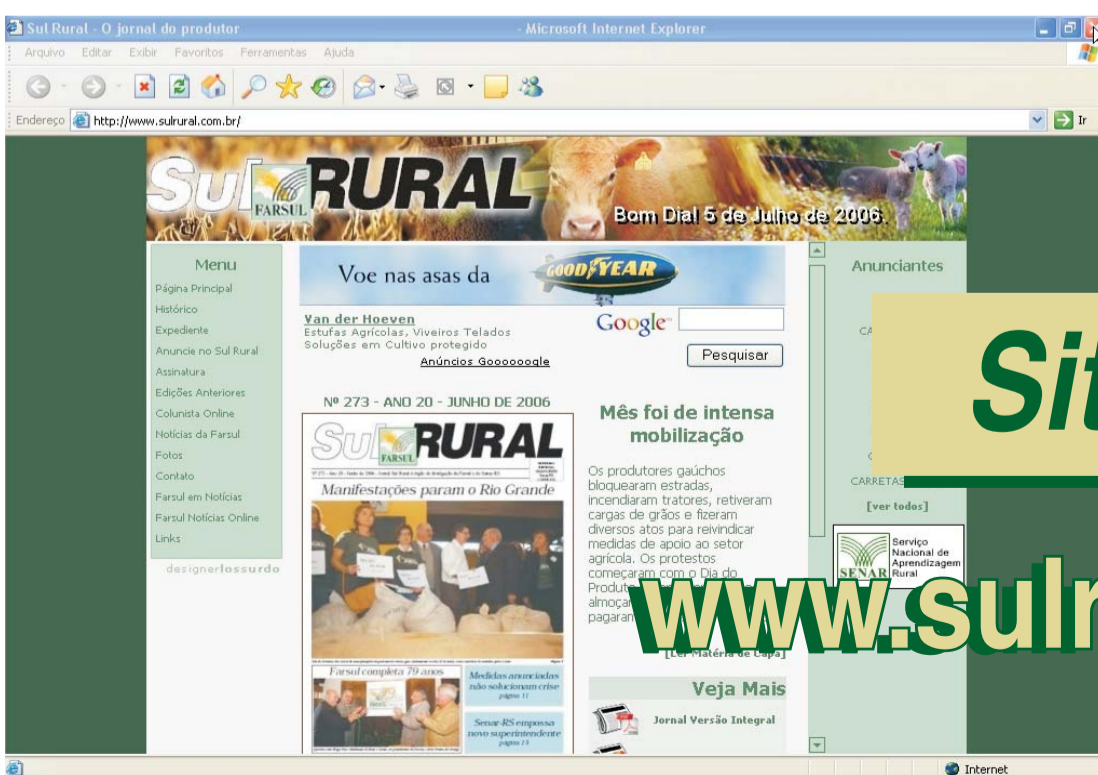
Sul Rural - O jornal do produtor - Microsoft Internet Explorer

Arquivo Editar Exibir Favoritos Ferramentas Ajuda

Endereço http://www.sulrural.com.br/ Ir

Sul RURAL FARSUL

Bom Dia! 5 de Julho de 2006.

Menu

Página Principal
Histórico
Expediente
Anuncie no Sul Rural
Assinatura
Edições Anteriores
Colunista Online
Notícias da Farsul
Fotos
Contato
Farsul em Notícias
Farsul Notícias Online
Links

designerlossurdo

Voe nas asas da GOODYEAR

Van der Hoeven
Estufas Agrícolas, Viveiros Telados
Soluções em Cultivo protegido

Anúncios Goooooogle

Google

Pesquisar

Nº 273 - ANO 20 - JUNHO DE 2006

Sul RURAL FARSUL

Manifestações param o Rio Grande

Farsul completa 79 anos

Medidas anunciadas não solucionam crise

Senar-RS empossa novo superintendente

Mês foi de intensa mobilização

Os produtores gaúchos bloquearam estradas, incendiaram tratores, retiveram cargas de grãos e fizeram diversos atos para reivindicar medidas de apoio ao setor agrícola. Os protestos começaram com o Dia do Produt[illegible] almoça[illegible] pagaran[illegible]

[Ler Matéria de Capa]

Veja Mais

Jornal Versão Integral

Anunciantes

CA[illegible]

C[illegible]

CARRETAS

[ver todos]

SENAR Serviço Nacional de Aprendizagem Rural

Sit

www.sulr

Internet